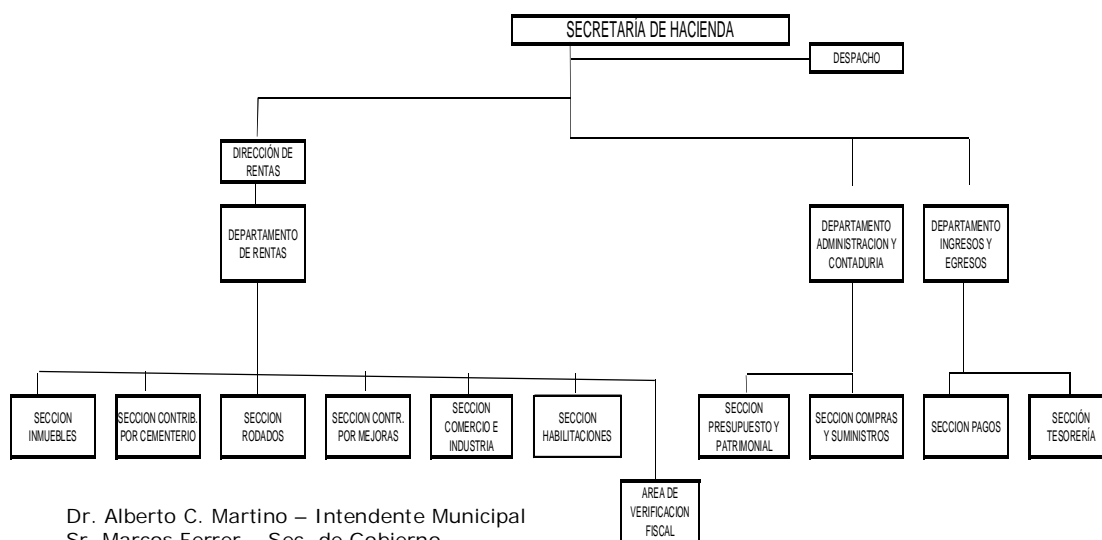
SECRETARÍA DE HACIENDA

DESPACHO

DIRECCIÓN DE RENTAS

DEPARTAMENTO DE RENTAS

DEPARTAMENTO ADMINISTRACION Y CONTADURIA

DEPARTAMENTO INGRESOS Y EGRESOS

SECCION INMUEBLES

SECCION CONTRIB. POR CEMENTERIO

SECCION RODADOS

SECCION CONTR. POR MEJORAS

SECCION COMERCIO E INDUSTRIA

SECCION HABILITACIONES

AREA DE VERIFICACION FISCAL

SECCION PRESUPUESTO Y PATRIMONIAL

SECCION COMPRAS Y SUMINISTROS

SECCION PAGOS

SECCIÓN TESORERÍA

Dr. Alberto C. Martino – Intendente Municipal
Sr. Marcos Ferrer – Sec. de Gobierno